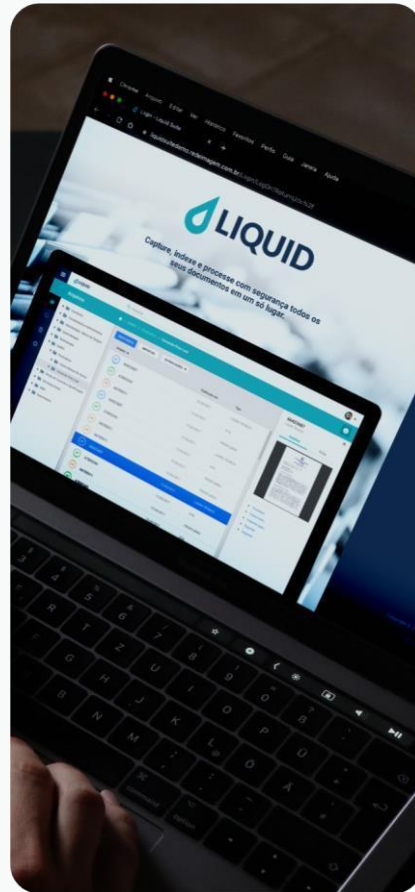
Chrome Arquivo Editar Ver Histórico Favoritos Perfis Guia Janela Ajuda

Login - Liquid Suite

liquidsuitedemo.redeimagem.com.br/Login/Login?ReturnUrl=%2F

LIQUID

Capture, indexe e processe com segurança todos os seus documentos em um só lugar.